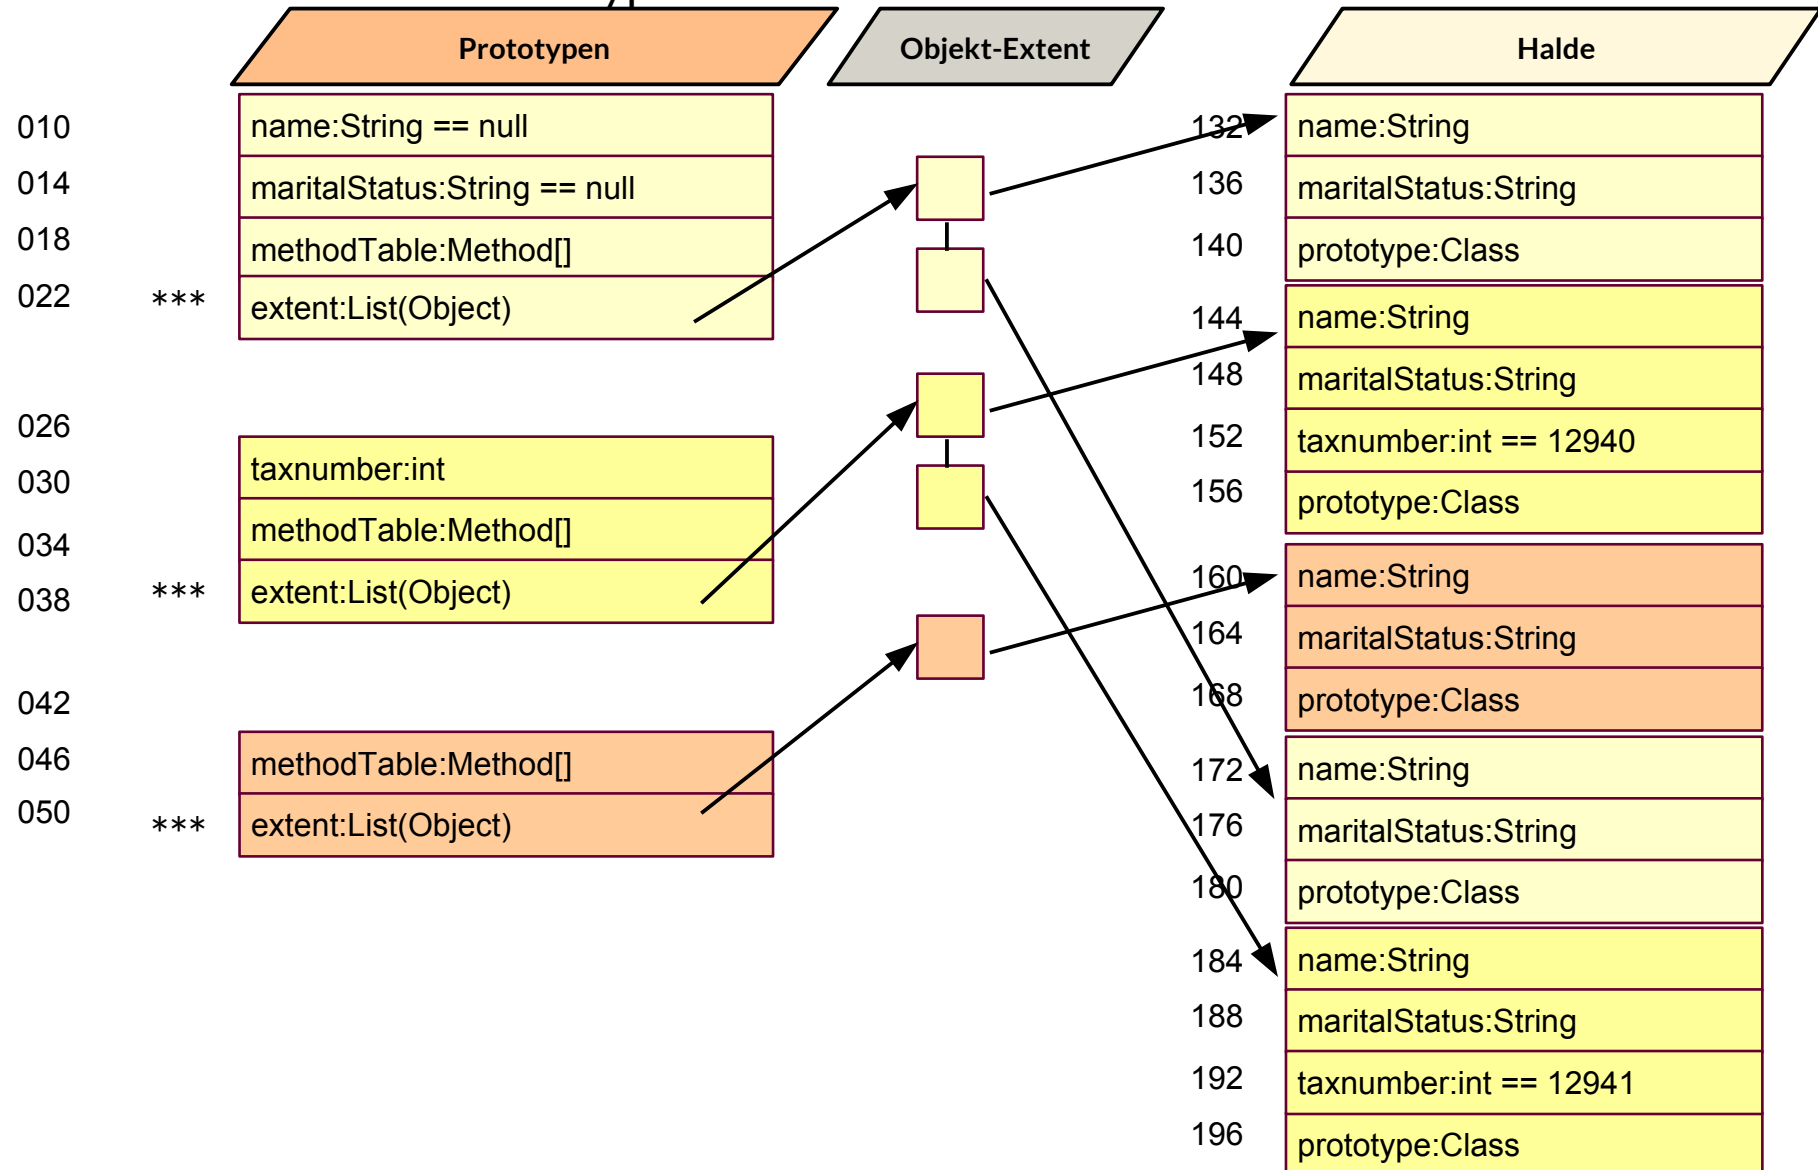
Prototypen

Objekt-Extent

Halde

010 name:String == null
014 maritalStatus:String == null
018 methodTable:Method[]
022 *** extent:List(Object)

026
030 taxnumber:int
034 methodTable:Method[]
038 *** extent:List(Object)

042
046 methodTable:Method[]
050 *** extent:List(Object)

132 name:String
136 maritalStatus:String
140 prototype:Class
144 name:String
148 maritalStatus:String
152 taxnumber:int == 12940
156 prototype:Class
160 name:String
164 maritalStatus:String
168 prototype:Class
172 name:String
176 maritalStatus:String
180 prototype:Class
184 name:String
188 maritalStatus:String
192 taxnumber:int == 12941
196 prototype:Class